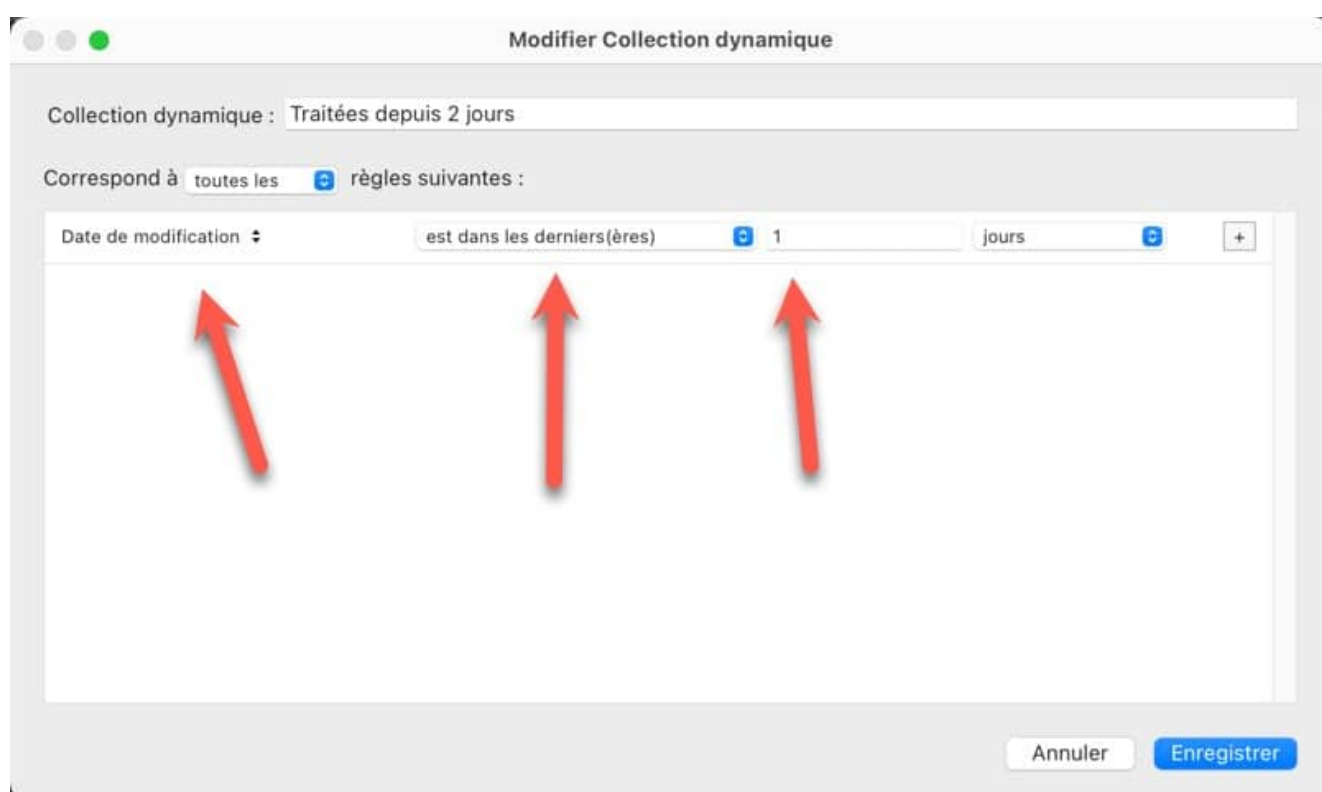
Modifier Collection dynamique

Collection dynamique : Traitées depuis 2 jours

Correspond à toutes les règles suivantes :

Date de modification est dans les derniers(ères) 1 jours +

Annuler Enregistrer